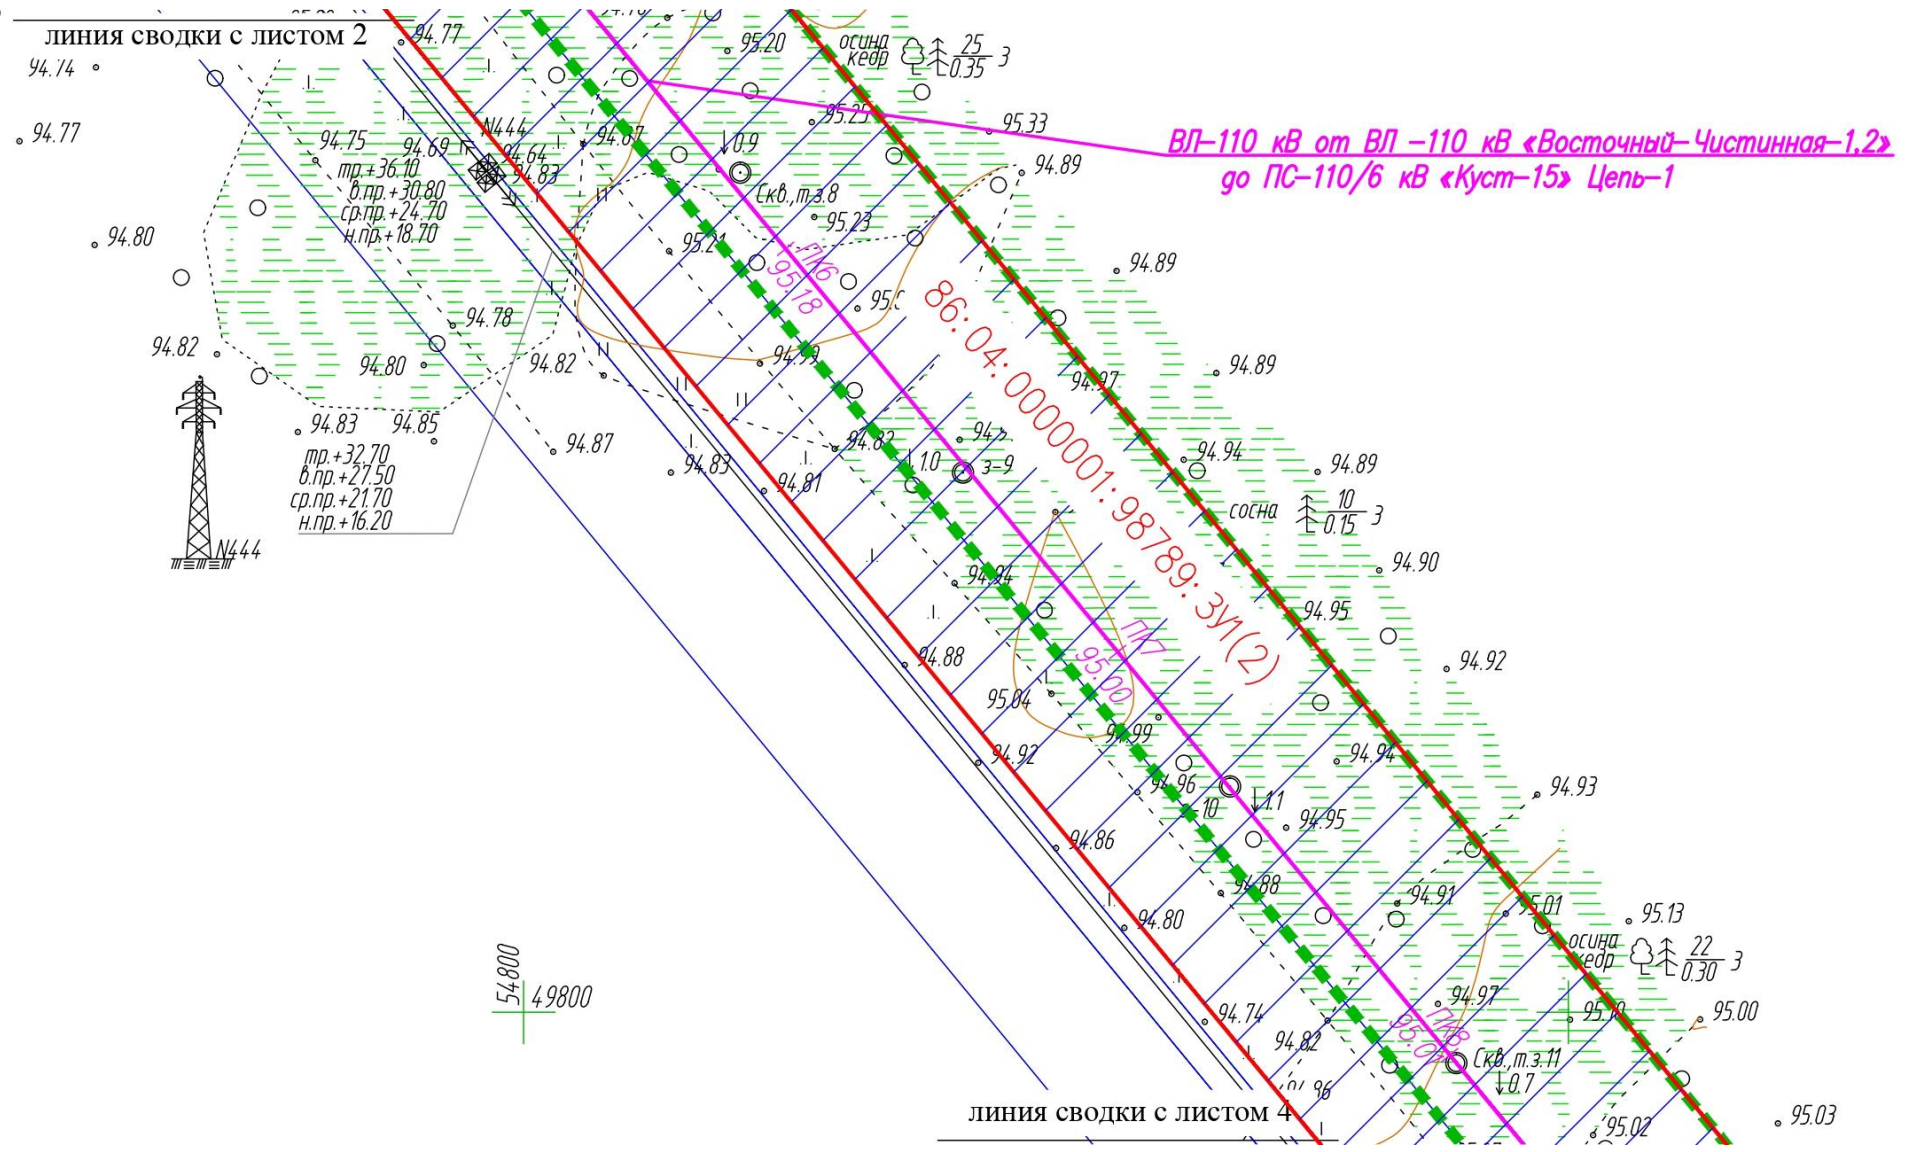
линия сводки с листом 2

94.77
95.20
осина кедр $\frac{25}{0.35}$ 3
94.74
94.77
95.25
95.33
94.75
94.69
N444
94.64
94.83
94.87
0.9
тр.+36.10
в.пр.+30.80
ср.пр.+24.70
н.пр.+18.70
Скв.,т.з.8
95.23
94.89
ВЛ-110 кВ от ВЛ -110 кВ «Восточный-Чистинная-1,2»
до ПС-110/6 кВ «Куст-15» Цепь-1
94.80
95.21
ПК6
95.18
94.89
95.0
86:04:0000001:98789:ЗУ1(2)
94.78
94.82
94.80
94.82
94.99
94.97
94.89
94.83
94.85
94.87
94.82
94.94
94.89
тр.+32.70
в.пр.+27.50
ср.пр.+21.70
н.пр.+16.20
94.83
94.81
1.0
з-9
сосна $\frac{10}{0.15}$ 3
N444
94.94
94.90
94.95
94.88
ПК7
95.00
94.92
95.04
94.99
94.92
94.94
94.96
1.1
94.93
10
94.95
94.86
94.88
94.91
95.01
95.13
94.80
осина кедр $\frac{22}{0.30}$ 3
54800
49800
94.97
95.10
95.00
94.74
94.82
ПК8
95.0
Скв.,т.з.11
0.7
94.86
95.02
95.03
линия сводки с листом 4